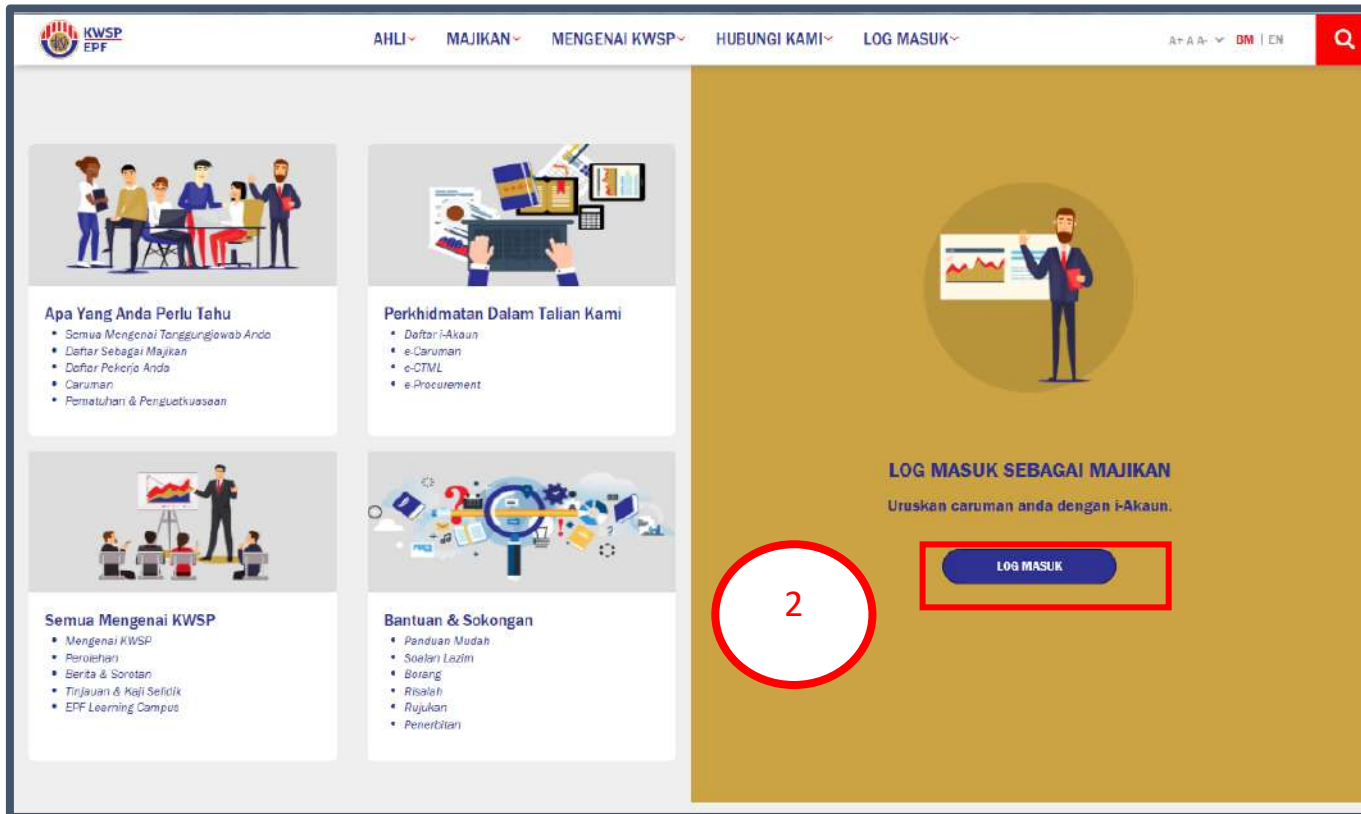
KWSP EPF

AHLI MAJIKAN MENGENAI KWSP HUBUNGI KAMI LOG MASUK

A+ A A- DM | EN

Apa Yang Anda Perlu Tahu
• Semua Mengenai Tanggungjawab Anda
• Daftar Sebagai Majikan
• Daftar Pekerja Anda
• Caruman
• Pematuhan & Penguatkuasaan

Perkhidmatan Dalam Talian Kami
• Daftar i-Akaun
• e-Caruman
• e-CTML
• e-Procurement

Semua Mengenai KWSP
• Mengenai KWSP
• Perolehan
• Berita & Sorotan
• Tinjauan & Kaji Selidik
• EPF Learning Campus

Bantuan & Sokongan
• Panduan Mudah
• Soalan Lazim
• Borang
• Risalah
• Rujukan
• Penerbitan

LOG MASUK SEBAGAI MAJIKAN

Uruskan caruman anda dengan i-Akaun.

LOG MASUK

2